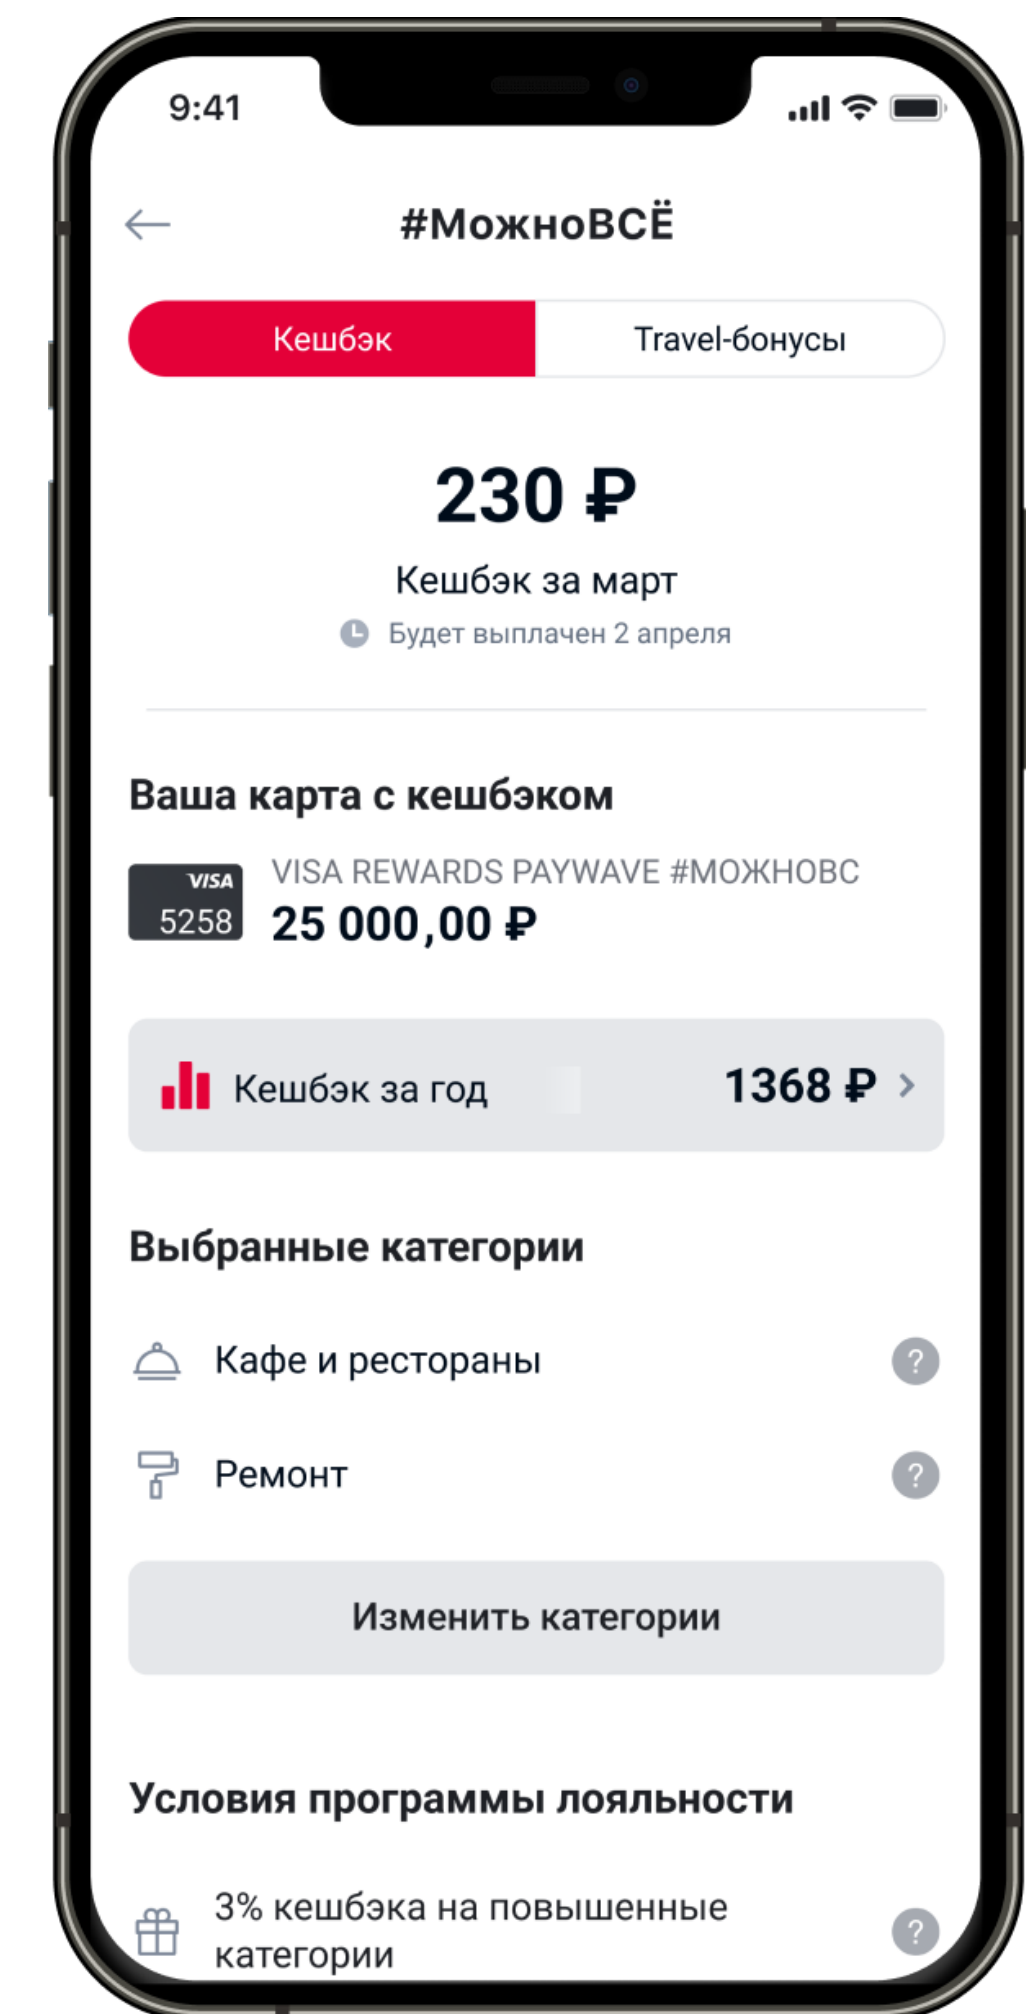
9:41

#МожноВСЁ

Кешбэк
Travel-бонусы

230 ₽

Кешбэк за март

Будет выплачен 2 апреля

Ваша карта с кешбэком

VISA
5258
VISA REWARDS PAYWAVE #МОЖНОВС
25 000,00 ₽

Кешбэк за год
1368 ₽

Выбранные категории

Кафе и рестораны
?

Ремонт
?

Изменить категории

Условия программы лояльности

3% кешбэка на повышенные категории
?